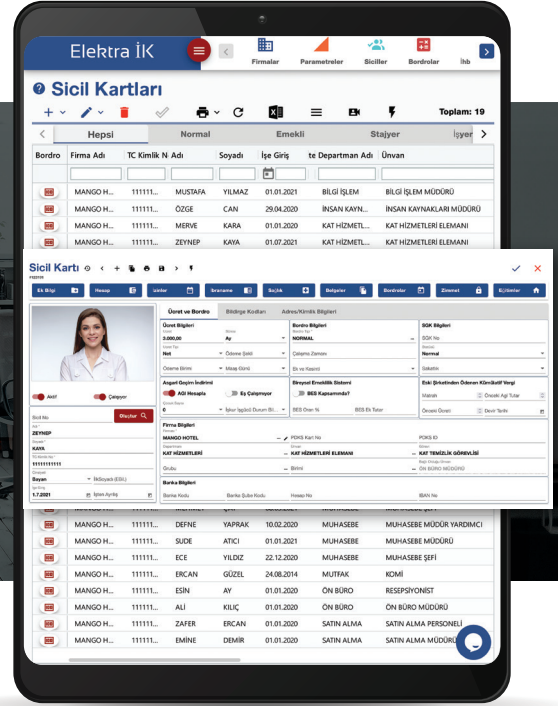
Elektra İK

Firmalar Parametreler Siciller Bordrolar İhb

Sicil Kartları

Toplam: 19

Hepsi Normal Emekli Stajyer İşyer

| Bordro | Firma Adı | TC Kimlik N | Adı | Soyadı | İşe Giriş | te Departman Adı | Ünvan |
|---|---|---|---|---|---|---|---|
| | MANGO H... | 111111... | MUSTAFA | YILMAZ | 01.01.2021 | BİLGİ İŞLEM | BİLGİ İŞLEM MÜDÜRÜ |
| | MANGO H... | 111111... | ÖZGE | CAN | 29.04.2020 | İNSAN KAYN... | İNSAN KAYNAKLARI MÜDÜRÜ |
| | MANGO H... | 111111... | MERVE | KARA | 01.01.2020 | KAT HİZMETL... | KAT HİZMETLERİ ELEMANI |
| | MANGO H... | 111111... | ZEYNEP | KAYA | 01.07.2021 | KAT HİZMETL... | KAT HİZMETLERİ ELEMANI |

Sicil Kartı

Ek Bilgi Hesap izinler İkraname Sağlık Belgeler Bordrolar Zimmet Eylemler

Ücret ve Bordro Bildirge Kodları Adres/Kimlik Bilgileri

Ücret Bilgileri
2.000,00 Ay
Net Ödeme Şekli
Ödeme Birimi Mesai Günü

Bordro Bilgileri
NORMAL
Çalışma Zamanı
Ek ve Kesinti

SGK Bilgileri
SGK No
Normal
Sakatlık

Aktif Çalışıyor

Asgari Geçim İndirimi
AGİ Hesapla Eş Çalışmıyor
0 İşkur İşgücü Durum Bi...

Bireysel Emeklilik Sistemi
BES Kapsamında?
BES Oranı % BES Ek Tutar

Eski Şirketinden Ödenen Kümülatif Vergi
Matrah Önceki Agi Tutar
Önceki Gvtm Devir Tarihi

Sicil No Bilgiler
ZEYNEP
KAYA
11111111111
Sayan İlk/Soyadı (ESL)
1.7.2021 İşten Ayrılış

Firma Bilgileri
MANGO HOTEL PDKS Kart No PDKS ID
KAT HİZMETLERİ KAT HİZMETLERİ ELEMANI KAT TEMİZLİK GÖREVLİSİ
Grubu Birimi ÖN BÜRO MÜDÜRÜ

Banka Bilgileri
Banka Kodu Banka Şube Kodu Hesap No IBAN No

| | MANGO H... | 111111... | DEFNE | YAPRAK | 10.02.2020 | MUHASEBE | MUHASEBE MÜDÜR YARDIMCI |
|---|---|---|---|---|---|---|---|
| | MANGO H... | 111111... | SUDE | ATICI | 01.01.2020 | MUHASEBE | MUHASEBE ŞEFİ |
| | MANGO H... | 111111... | ECE | YILDIZ | 22.12.2020 | MUHASEBE | MUHASEBE ŞEFİ |
| | MANGO H... | 111111... | ERCAN | GÜZEL | 24.08.2014 | MUTFAK | KOMİ |
| | MANGO H... | 111111... | ESİN | AY | 01.01.2020 | ÖN BÜRO | RESEPSİYONİST |
| | MANGO H... | 111111... | ALİ | KILIÇ | 01.01.2020 | ÖN BÜRO | ÖN BÜRO MÜDÜRÜ |
| | MANGO H... | 111111... | ZAFER | ERCAN | 01.01.2020 | SATIN ALMA | SATIN ALMA PERSONELİ |
| | MANGO H... | 111111... | EMİNE | DEMİR | 01.01.2020 | SATIN ALMA | SATIN ALMA MÜDÜRÜ |